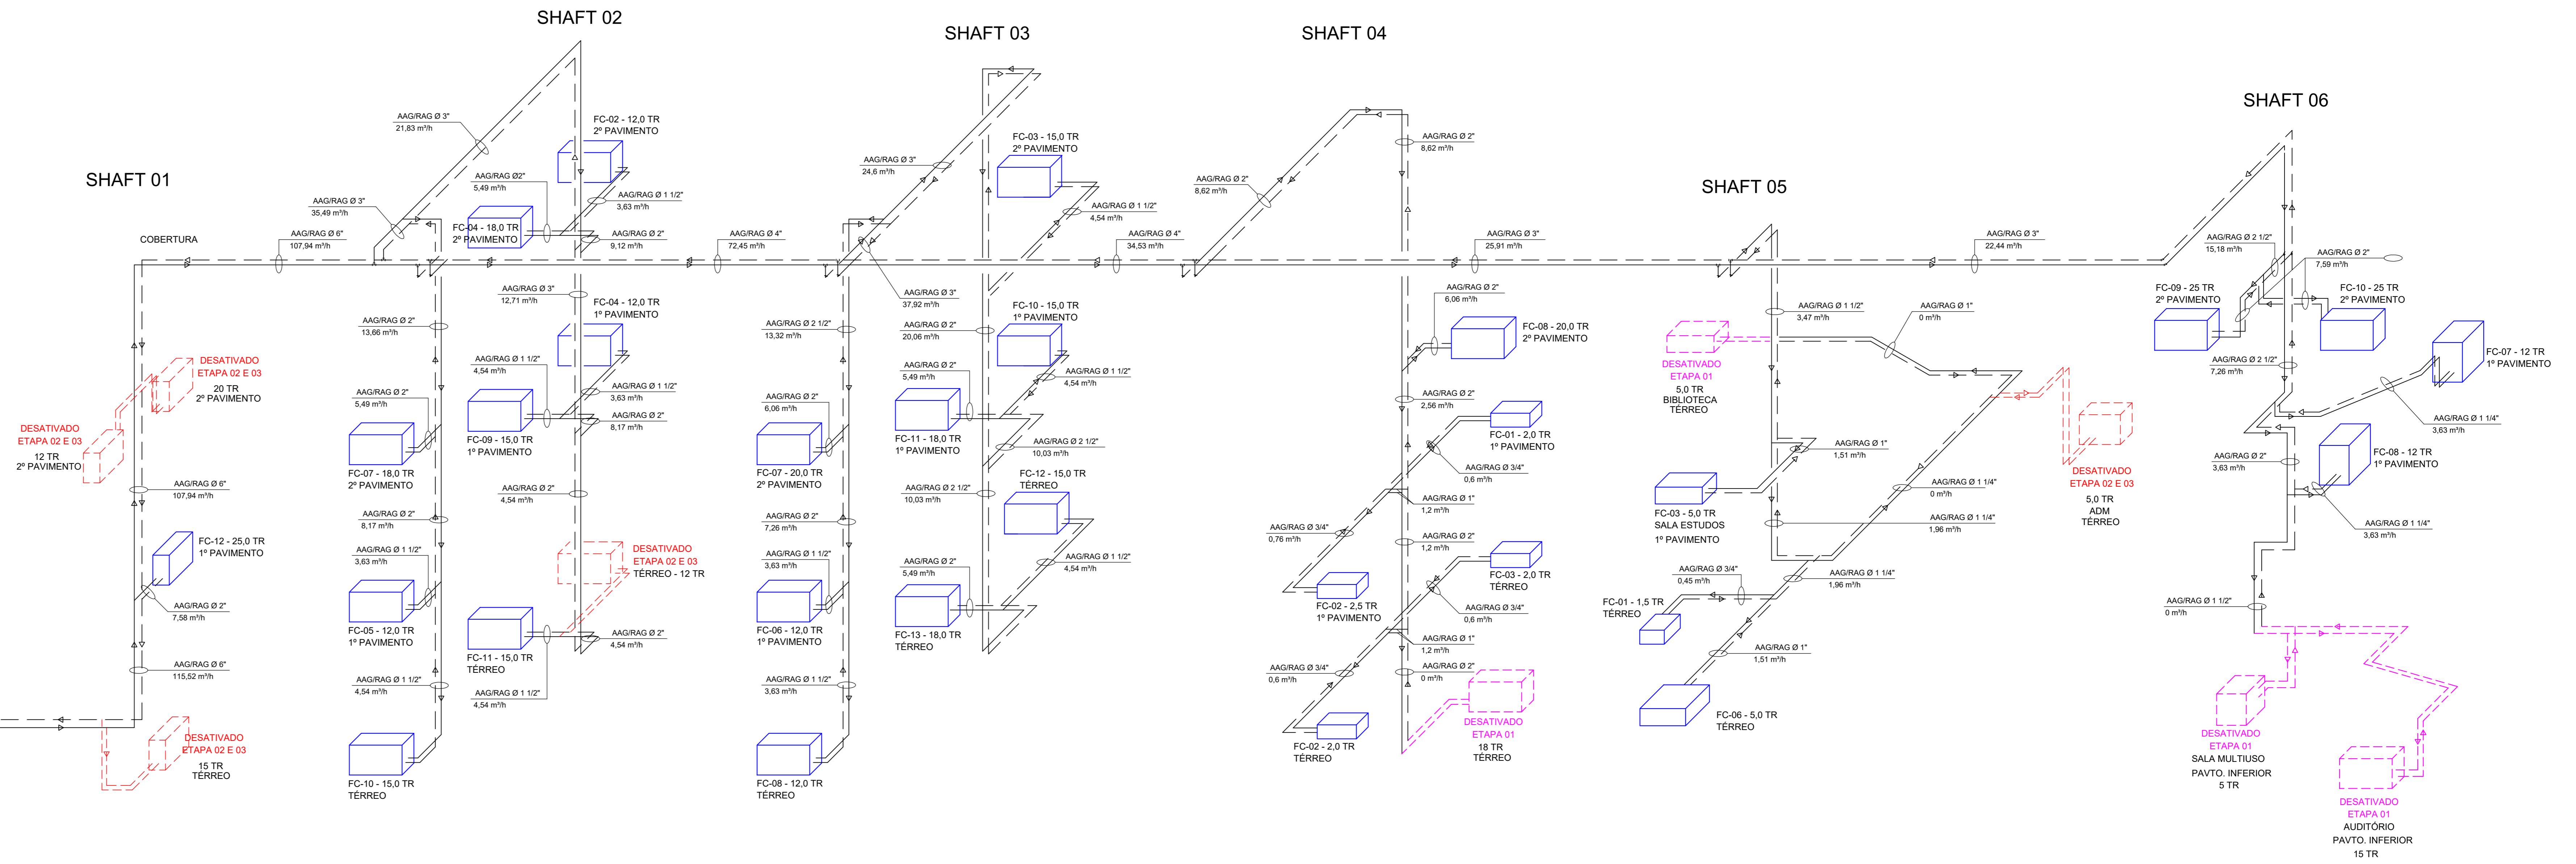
SHAFT 02

SHAFT 03

SHAFT 04

SHAFT 06

SHAFT 01

SHAFT 05

COBERTURA

AAG/RAG Ø 6"
107,94 m³/h

AAG/RAG Ø 3"
35,49 m³/h

AAG/RAG Ø 3"
21,83 m³/h

AAG/RAG Ø2"
5,49 m³/h

FC-02 - 12,0 TR
2º PAVIMENTO

AAG/RAG Ø 1 1/2"
3,63 m³/h

FC-04 - 18,0 TR
2º PAVIMENTO

AAG/RAG Ø 2"
9,12 m³/h

AAG/RAG Ø 4"
72,45 m³/h

AAG/RAG Ø 3"
24,6 m³/h

FC-03 - 15,0 TR
2º PAVIMENTO

AAG/RAG Ø 1 1/2"
4,54 m³/h

AAG/RAG Ø 4"
34,53 m³/h

AAG/RAG Ø 2"
8,62 m³/h

AAG/RAG Ø 2"
8,62 m³/h

AAG/RAG Ø 3"
25,91 m³/h

AAG/RAG Ø 3"
22,44 m³/h

AAG/RAG Ø 2 1/2"
15,18 m³/h

AAG/RAG Ø 2"
7,59 m³/h

AAG/RAG Ø 3"
12,71 m³/h

FC-04 - 12,0 TR
1º PAVIMENTO

AAG/RAG Ø 2"
13,66 m³/h

AAG/RAG Ø 3"
37,92 m³/h

AAG/RAG Ø 2 1/2"
13,32 m³/h

AAG/RAG Ø 2"
20,06 m³/h

FC-10 - 15,0 TR
1º PAVIMENTO

AAG/RAG Ø 2"
6,06 m³/h

FC-08 - 20,0 TR
2º PAVIMENTO

AAG/RAG Ø 1 1/2"
3,47 m³/h

AAG/RAG Ø 1"
0 m³/h

FC-09 - 25 TR
2º PAVIMENTO

FC-10 - 25 TR
2º PAVIMENTO

DESATIVADO
ETAPA 02 E 03
20 TR
2º PAVIMENTO

AAG/RAG Ø 1 1/2"
4,54 m³/h

AAG/RAG Ø 1 1/2"
3,63 m³/h

AAG/RAG Ø 2"
5,49 m³/h

AAG/RAG Ø 2"
8,17 m³/h

AAG/RAG Ø 2"
5,49 m³/h

AAG/RAG Ø 1 1/2"
4,54 m³/h

DESATIVADO
ETAPA 01
5,0 TR
BIBLIOTECA
TÉRREO

FC-07 - 12 TR
1º PAVIMENTO

AAG/RAG Ø 2 1/2"
7,26 m³/h

DESATIVADO
ETAPA 02 E 03
12 TR
2º PAVIMENTO

AAG/RAG Ø 2"
6,06 m³/h

FC-09 - 15,0 TR
1º PAVIMENTO

AAG/RAG Ø 2"
2,56 m³/h

FC-01 - 2,0 TR
1º PAVIMENTO

AAG/RAG Ø 1 1/4"
3,63 m³/h

FC-07 - 18,0 TR
2º PAVIMENTO

FC-11 - 18,0 TR
1º PAVIMENTO

AAG/RAG Ø 2 1/2"
10,03 m³/h

AAG/RAG Ø 1"
1,51 m³/h

FC-07 - 20,0 TR
2º PAVIMENTO

AAG/RAG Ø 3/4"
0,6 m³/h

FC-08 - 12 TR
1º PAVIMENTO

AAG/RAG Ø 6"
107,94 m³/h

AAG/RAG Ø 2"
4,54 m³/h

FC-12 - 15,0 TR
TÉRREO

AAG/RAG Ø 2"
3,63 m³/h

AAG/RAG Ø 2 1/2"
10,03 m³/h

AAG/RAG Ø 1"
1,2 m³/h

AAG/RAG Ø 1 1/4"
0 m³/h

DESATIVADO
ETAPA 02 E 03
5,0 TR
ADM
TÉRREO

AAG/RAG Ø 2"
8,17 m³/h

AAG/RAG Ø 3/4"
0,76 m³/h

FC-03 - 5,0 TR
SALA ESTUDOS
1º PAVIMENTO

AAG/RAG Ø 1 1/4"
1,96 m³/h

AAG/RAG Ø 2"
7,26 m³/h

FC-12 - 25,0 TR
1º PAVIMENTO

AAG/RAG Ø 1 1/2"
3,63 m³/h

DESATIVADO
ETAPA 02 E 03
TÉRREO - 12 TR

AAG/RAG Ø 1 1/2"
3,63 m³/h

AAG/RAG Ø 2"
1,2 m³/h

AAG/RAG Ø 1 1/4"
3,63 m³/h

AAG/RAG Ø 2"
5,49 m³/h

AAG/RAG Ø 1 1/2"
4,54 m³/h

FC-03 - 2,0 TR
TÉRREO

AAG/RAG Ø 2"
7,58 m³/h

FC-02 - 2,5 TR
1º PAVIMENTO

AAG/RAG Ø 3/4"
0,45 m³/h

AAG/RAG Ø 1 1/4"
1,96 m³/h

AAG/RAG Ø 1 1/2"
0 m³/h

FC-05 - 12,0 TR
1º PAVIMENTO

FC-06 - 12,0 TR
1º PAVIMENTO

FC-13 - 18,0 TR
TÉRREO

AAG/RAG Ø 3/4"
0,6 m³/h

FC-01 - 1,5 TR
TÉRREO

FC-11 - 15,0 TR
TÉRREO

AAG/RAG Ø 2"
4,54 m³/h

AAG/RAG Ø 1"
1,2 m³/h

AAG/RAG Ø 6"
115,52 m³/h

AAG/RAG Ø 1 1/2"
4,54 m³/h

AAG/RAG Ø 1 1/2"
3,63 m³/h

AAG/RAG Ø 2"
0 m³/h

AAG/RAG Ø 1"
1,51 m³/h

AAG/RAG Ø 1 1/2"
4,54 m³/h

AAG/RAG Ø 3/4"
0,6 m³/h

DESATIVADO
ETAPA 01
18 TR
TÉRREO

FC-06 - 5,0 TR
TÉRREO

DESATIVADO
ETAPA 02 E 03
15 TR
TÉRREO

DESATIVADO
ETAPA 01
SALA MULTIUSO
PAVTO. INFERIOR
5 TR

FC-02 - 2,0 TR
TÉRREO

FC-10 - 15,0 TR
TÉRREO

FC-08 - 12,0 TR
TÉRREO

DESATIVADO
ETAPA 01
AUDITÓRIO
PAVTO. INFERIOR
15 TR